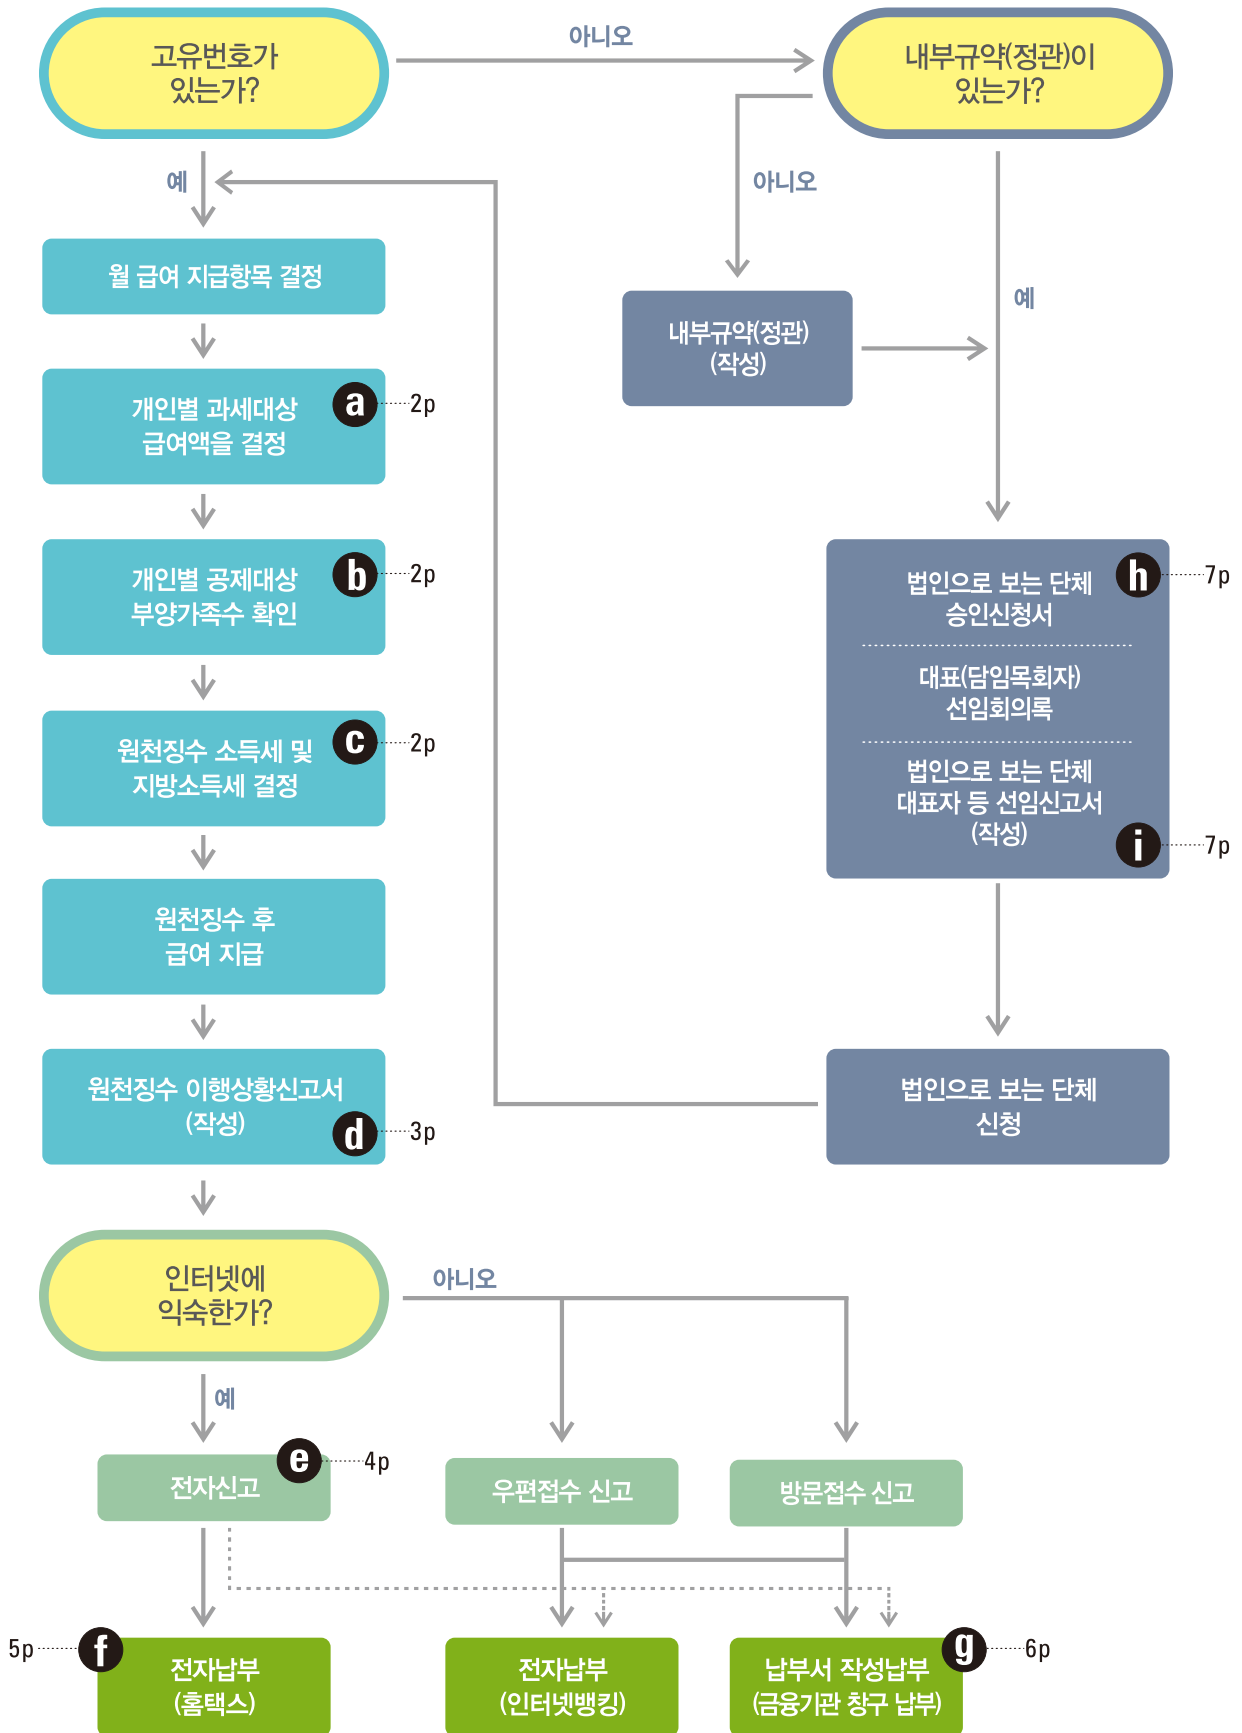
고유번호가 있는가?

아니오

내부규약(정관)이 있는가?

예

월 급여 지급항목 결정

개인별 과세대상 급여액을 결정

a 2p

개인별 공제대상 부양가족수 확인

b 2p

원천징수 소득세 및 지방소득세 결정

c 2p

원천징수 후 급여 지급

원천징수 이행상황신고서 (작성)

d 3p

아니오

내부규약(정관) (작성)

예

법인으로 보는 단체 승인신청서

h 7p

대표(담임목회자) 선임회의록

법인으로 보는 단체 대표자 등 선임신고서 (작성)

i 7p

법인으로 보는 단체 신청

인터넷에 익숙한가?

아니오

예

전자신고

e 4p

우편접수 신고

방문접수 신고

5p f

전자납부 (홈택스)

전자납부 (인터넷뱅킹)

납부서 작성납부 (금융기관 창구 납부)

g 6p